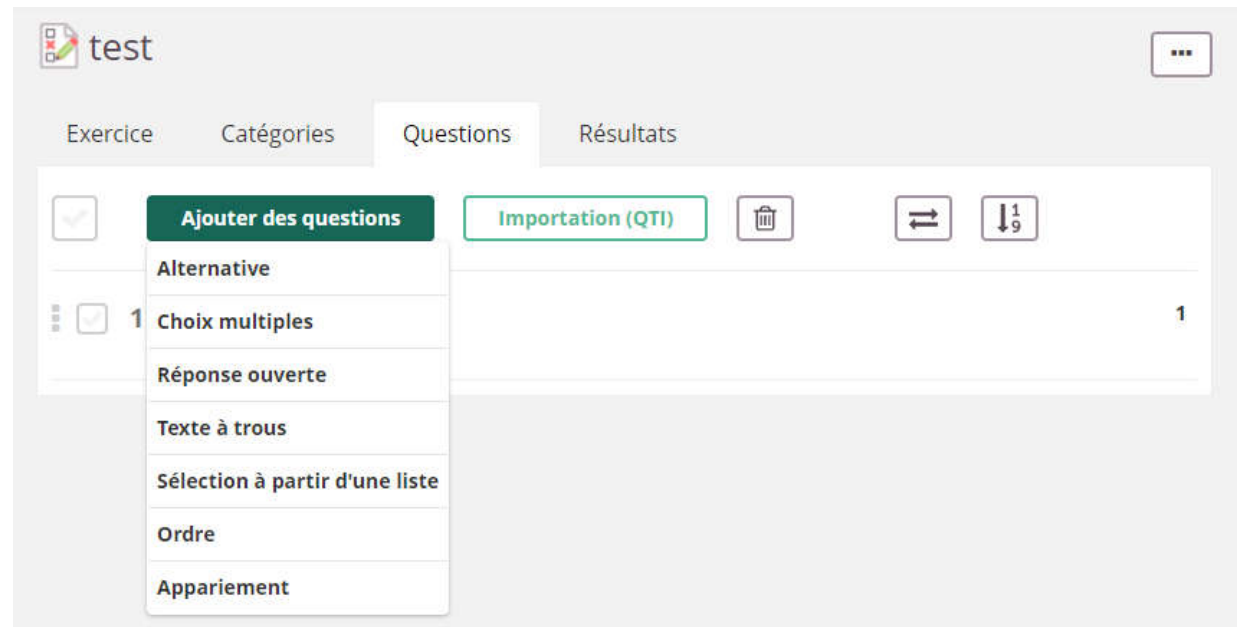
test

...

Exercice Catégories Questions Résultats

Ajouter des questions

Importation (QTI)

Alternative

1 Choix multiples

1

Réponse ouverte

Texte à trous

Sélection à partir d'une liste

Ordre

Appariement